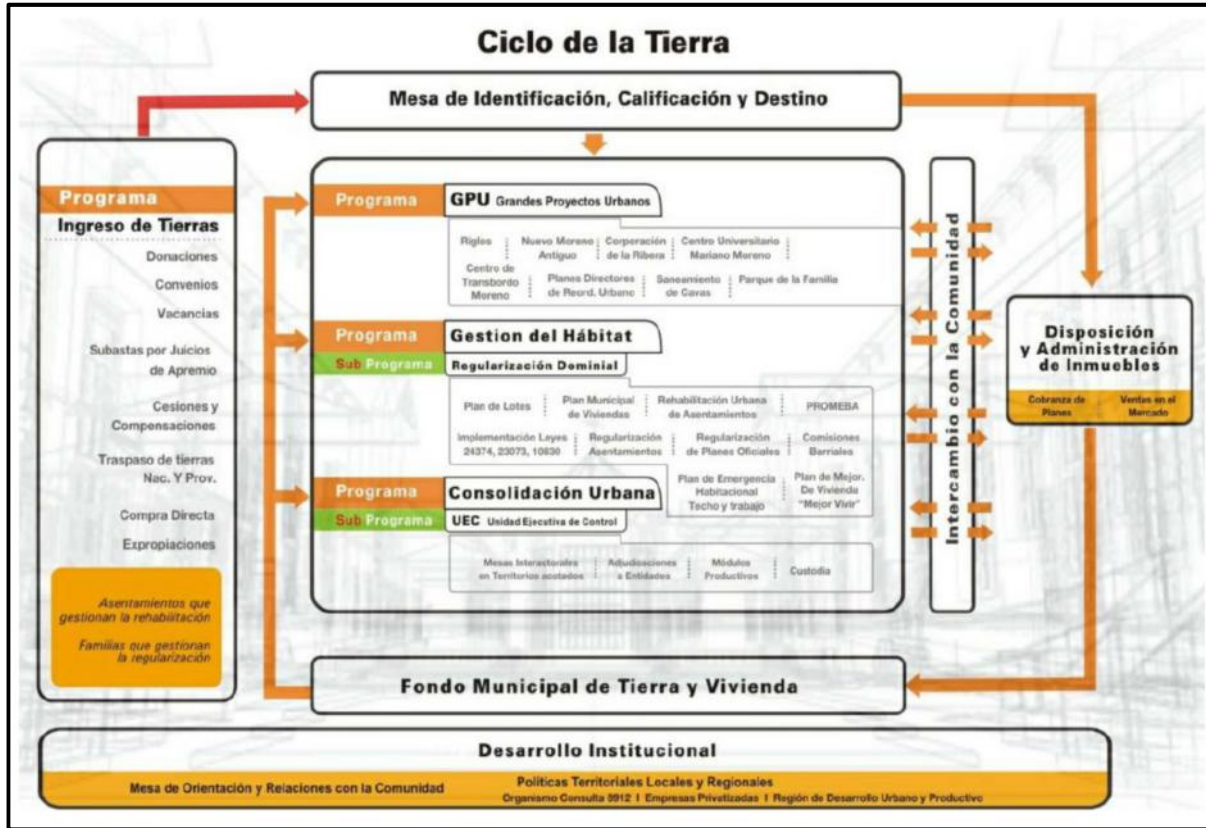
Ciclo de la Tierra

Mesa de Identificación, Calificación y Destino

Programa
Ingreso de Tierras
Donaciones
Convenios
Vacancias
Subastas por Juicios de Apremio
Cesiones y Compensaciones
Traspaso de tierras Nac. Y Prov.
Compra Directa
Expropiaciones

Asentamientos que gestionan la rehabilitación
Familias que gestionan la regularización

Programa GPU Grandes Proyectos Urbanos
Rigles | Nuevo Moreno Antiguo | Corporación de la Ribera | Centro Universitario Mariano Moreno
Centro de Transbordo Moreno | Planes Directores de Reord. Urbano | Saneamiento de Cavas | Parque de la Familia

Programa Gestion del Hábitat
Sub Programa Regularización Dominial
Plan de Lotes | Plan Municipal de Viviendas | Rehabilitación Urbana de Asentamientos | PROMEBA
Implementación Leyes 24374, 23073, 10830 | Regularización Asentamientos | Regularización de Planes Oficiales | Comisiones Barriales
Plan de Emergencia Habitacional Techo y trabajo | Plan de Mejor. De Vivienda "Mejor Vivir"

Programa Consolidación Urbana
Sub Programa UEC Unidad Ejecutiva de Control
Mesas Interactorales en Territorios acotados | Adjudicaciones a Entidades | Módulos Productivos | Custodia

Intercambio con la Comunidad

Disposición y Administración de Inmuebles
Cobranza de Planes
Ventas en el Mercado

Fondo Municipal de Tierra y Vivienda

Desarrollo Institucional
Mesa de Orientación y Relaciones con la Comunidad
Políticas Territoriales Locales y Regionales
Organismo Consulta 8912 | Empresas Privatizadas | Región de Desarrollo Urbano y Productivo